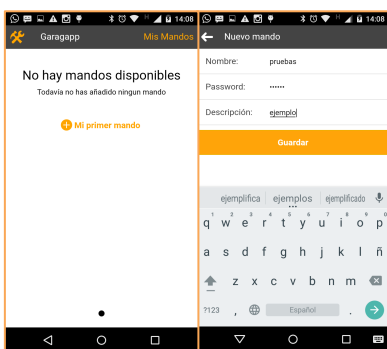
14:08

Garagapp

Mis Mandos

No hay mandos disponibles

Todavía no has añadido ningun mando

Mi primer mando

14:08

Nuevo mando

Nombre: pruebas

Password: ••••••

Descripción: ejemplo

Guardar

ejemplifica ejemplos ejemplificado

q w e r t y u i o p
1 2 3 4 5 6 7 8 9 0

a s d f g h j k l ñ

z x c v b n m

?123 , Español .